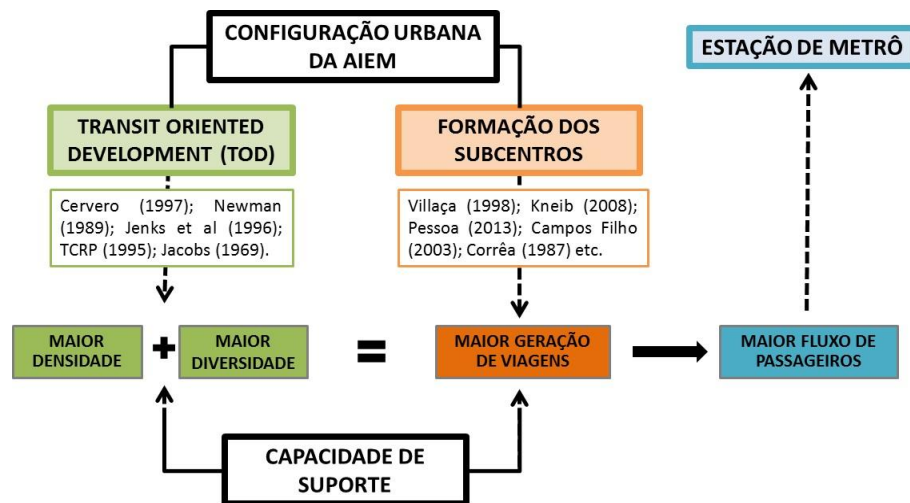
CONFIGURAÇÃO URBANA DA AIEM

ESTAÇÃO DE METRÔ

TRANSIT ORIENTED DEVELOPMENT (TOD)

Cervero (1997); Newman (1989); Jenks et al (1996); TCRP (1995); Jacobs (1969).

FORMAÇÃO DOS SUBCENTROS

Villaça (1998); Kneib (2008); Pessoa (2013); Campos Filho (2003); Corrêa (1987) etc.

MAIOR DENSIDADE + MAIOR DIVERSIDADE = MAIOR GERAÇÃO DE VIAGENS

MAIOR FLUXO DE PASSAGEIROS

CAPACIDADE DE SUPORTE